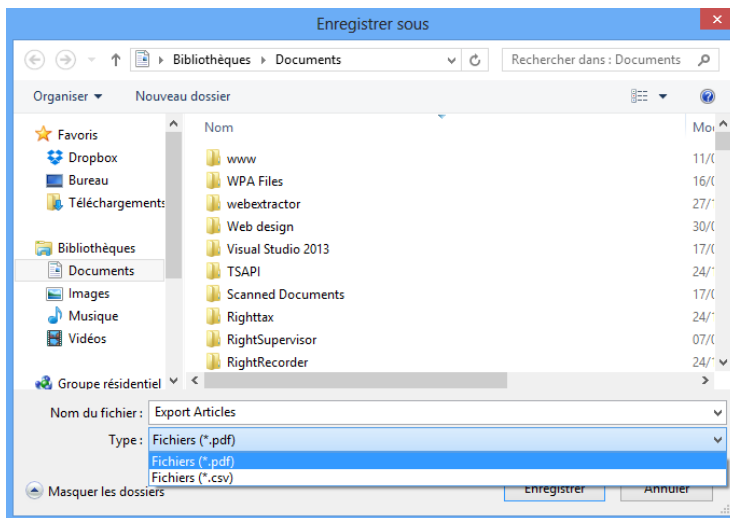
Enregistrer sous

Bibliothèques ▸ Documents

Rechercher dans : Documents

Organiser ▾ Nouveau dossier

Favoris
Dropbox
Bureau
Téléchargements

Bibliothèques
Documents
Images
Musique
Vidéos

Groupe résidentiel

| Nom | Mo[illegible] |
|---|---|
| www | 11/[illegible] |
| WPA Files | 16/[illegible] |
| webextractor | 27/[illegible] |
| Web design | 30/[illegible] |
| Visual Studio 2013 | 17/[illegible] |
| TSAPI | 24/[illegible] |
| Scanned Documents | 17/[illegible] |
| Righttax | 24/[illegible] |
| RightSupervisor | 07/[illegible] |
| RightRecorder | 24/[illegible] |

Nom du fichier : Export Articles

Type : Fichiers (*.pdf)

Fichiers (*.pdf)
Fichiers (*.csv)

Masquer les dossiers

Enregistrer

Annuler